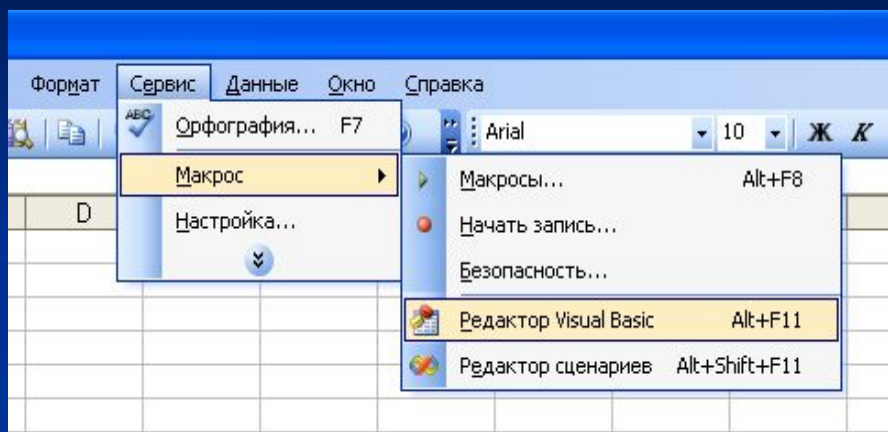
Формат Сервис Данные Окно Справка

Arial 10 Ж К

D

Орфография... F7

Макрос

Настройка...

Макросы... Alt+F8

Начать запись...

Безопасность...

Редактор Visual Basic Alt+F11

Редактор сценариев Alt+Shift+F11